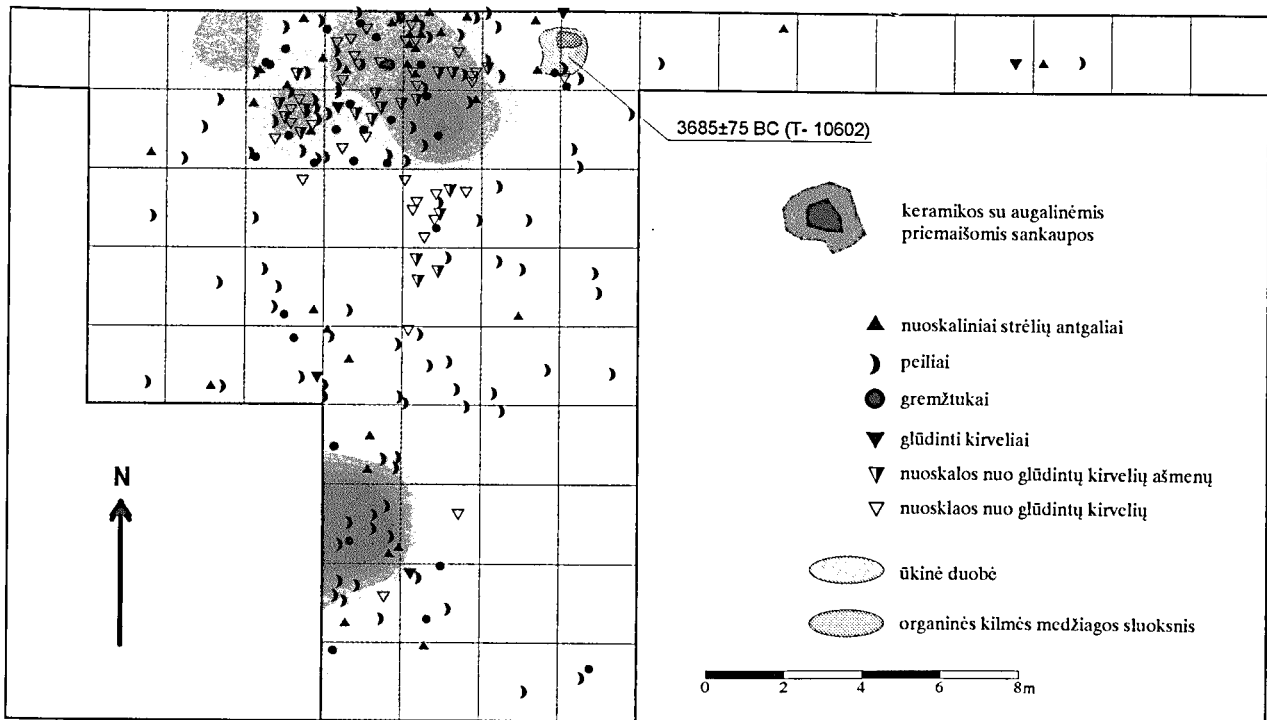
3685±75 BC (T- 10602)

keramikos su augalinėmis priemaišomis sankaupos

nuoskaliniai strėlių antgaliai

peiliai

gremžtukai

glūdinti kirveliai

nuoskalos nuo glūdintų kirvelių ašmenų

nuosklaos nuo glūdintų kirvelių

ūkinė duobė

organinės kilmės medžiagos sluoksnis

N

0 2 4 6 8m